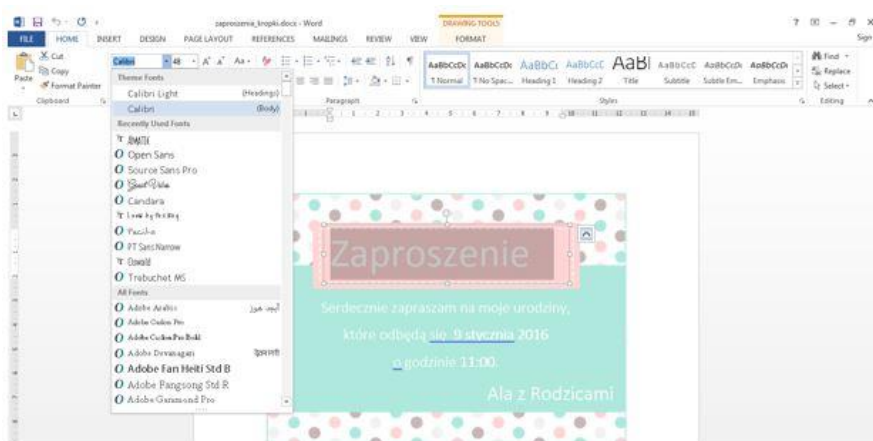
zaproszenie_kropki.docx - Word

DRAWING TOOLS

FILE HOME INSERT DESIGN PAGE LAYOUT REFERENCES MAILINGS REVIEW VIEW FORMAT

Cut
Copy
Paste
Format Painter
Clipboard

Calibri 48

Theme Fonts
Calibri Light (Headings)
Calibri (Body)
Recently Used Fonts
AMATIC
Open Sans
Source Sans Pro
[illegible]
Candara
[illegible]
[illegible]
PT Sans Narrow
Oswald
Trebuchet MS
All Fonts
Adobe Arabic
Adobe Caslon Pro
Adobe Caslon Pro Bold
Adobe Devanagari
Adobe Fan Heiti Std B
Adobe Fangsong Std R
Adobe Garamond Pro

Paragraph

AaBbCcDc AaBbCcDc AaBbCc AaBbCcC AaB AaBbCcC AaBbCcDc AaBbCcDc
¶ Normal ¶ No Spac... Heading 1 Heading 2 Title Subtitle Subtle Em... Emphasis
Styles

Find
Replace
Select
Editing

Zaproszenie

Serdecznie zapraszam na moje urodziny,

które odbędą się 9 stycznia 2016

o godzinie 11:00.

Ala z Rodzicami